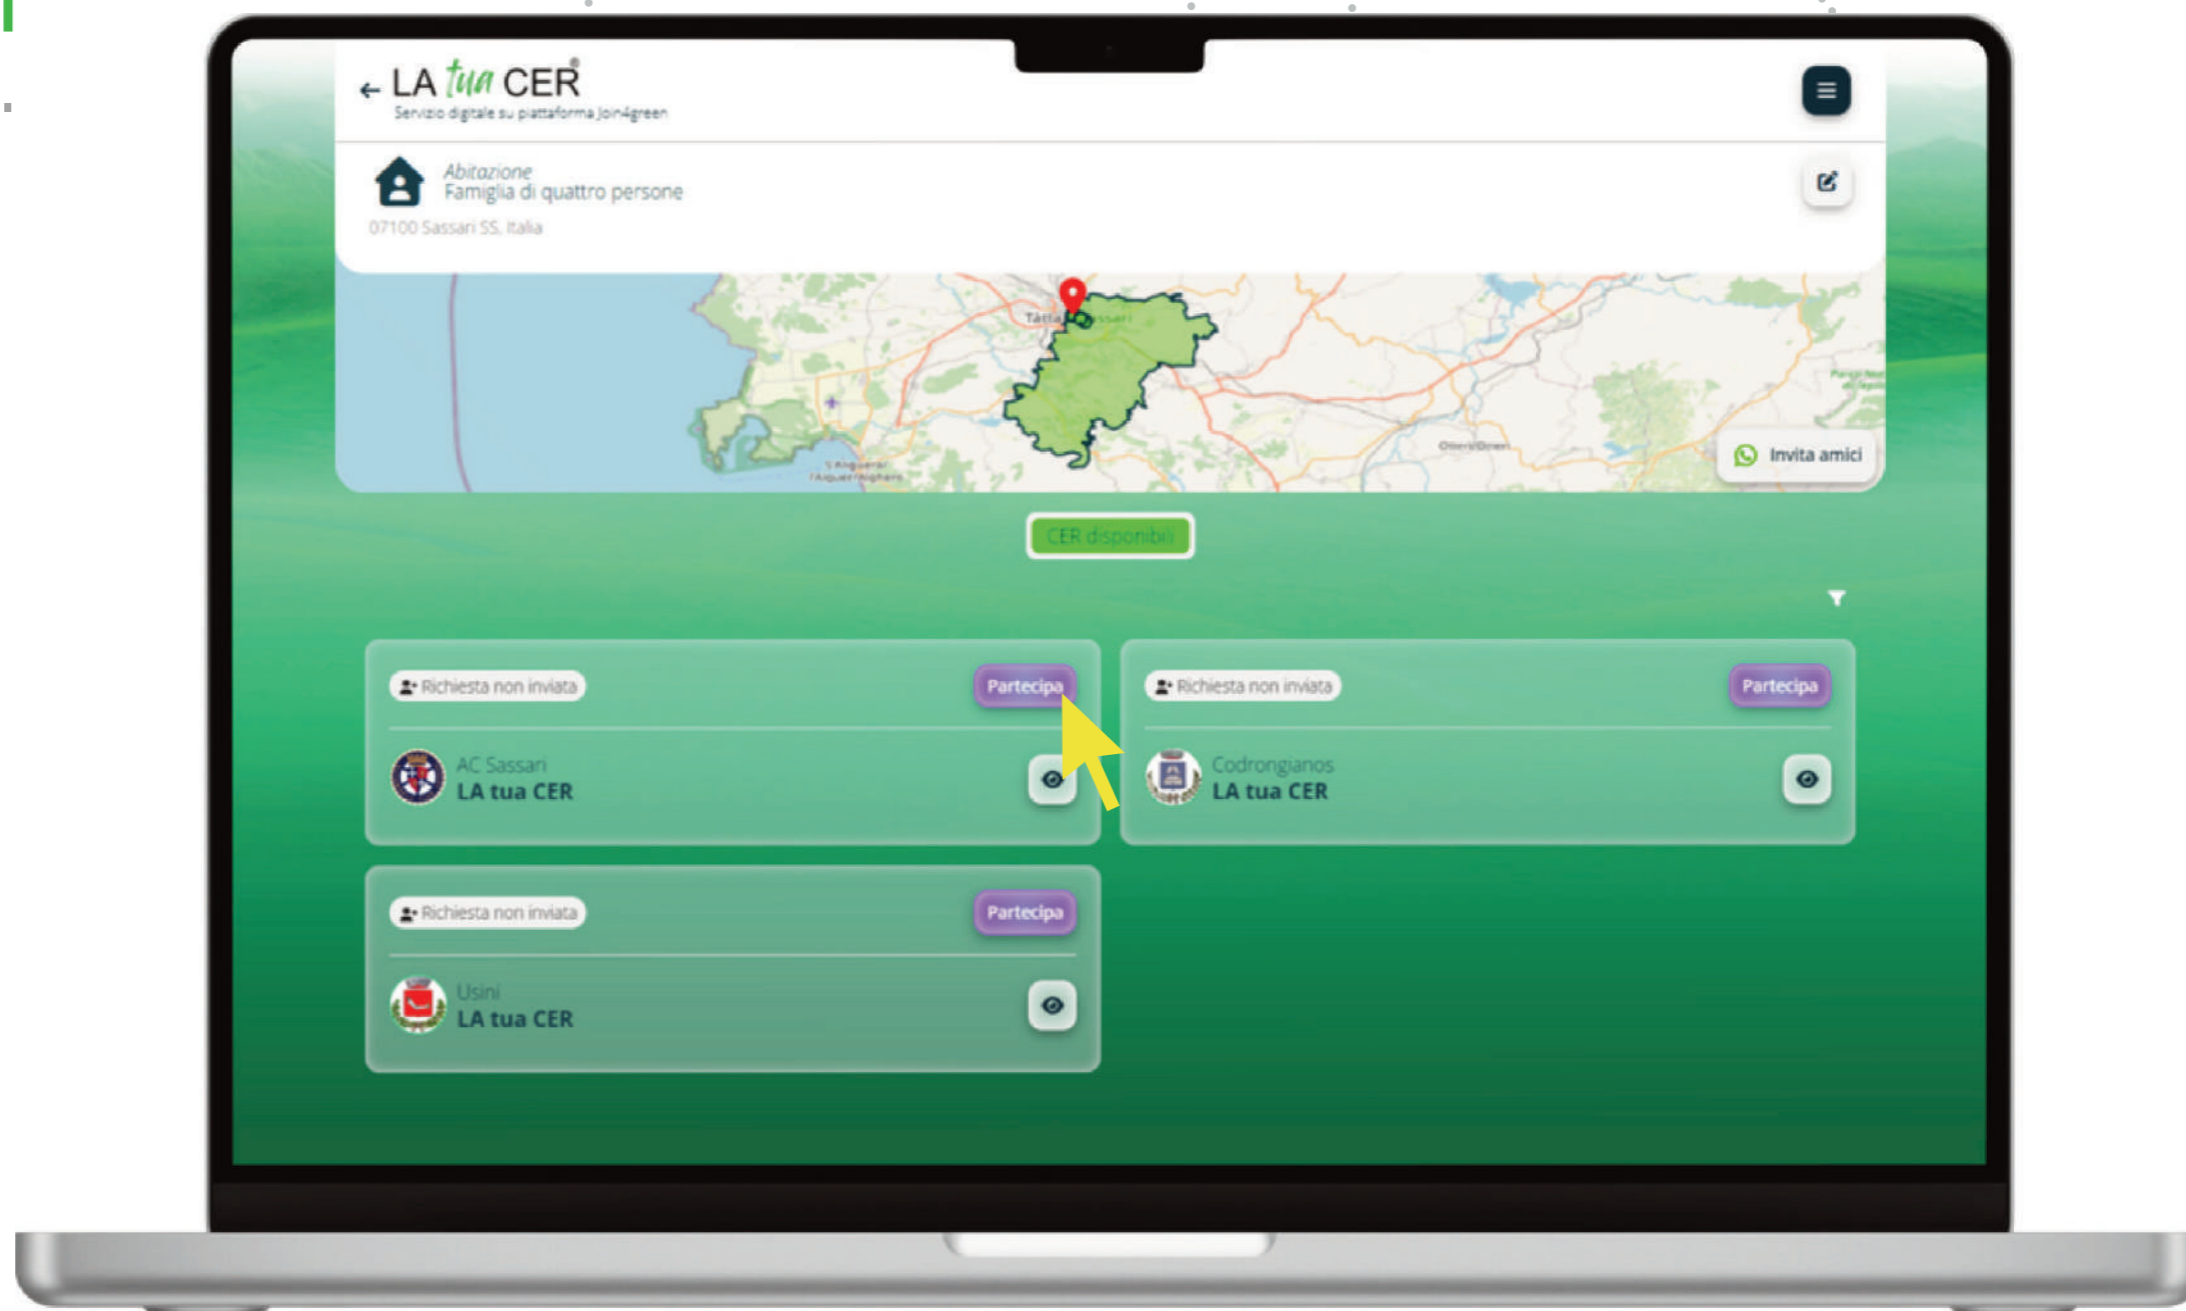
LA tua CER®
Servizio digitale su piattaforma Join4green

Abitazione
Famiglia di quattro persone
07100 Sassari SS, Italia

Tattari Sassari
S'Alighera/ l'Alguer/Alghero
Oniferi/Onieri

Invita amici

CER disponibili

Richiesta non inviata
Partecipa
AC Sassari
LA tua CER

Richiesta non inviata
Partecipa
Codrongianos
LA tua CER

Richiesta non inviata
Partecipa
Usini
LA tua CER